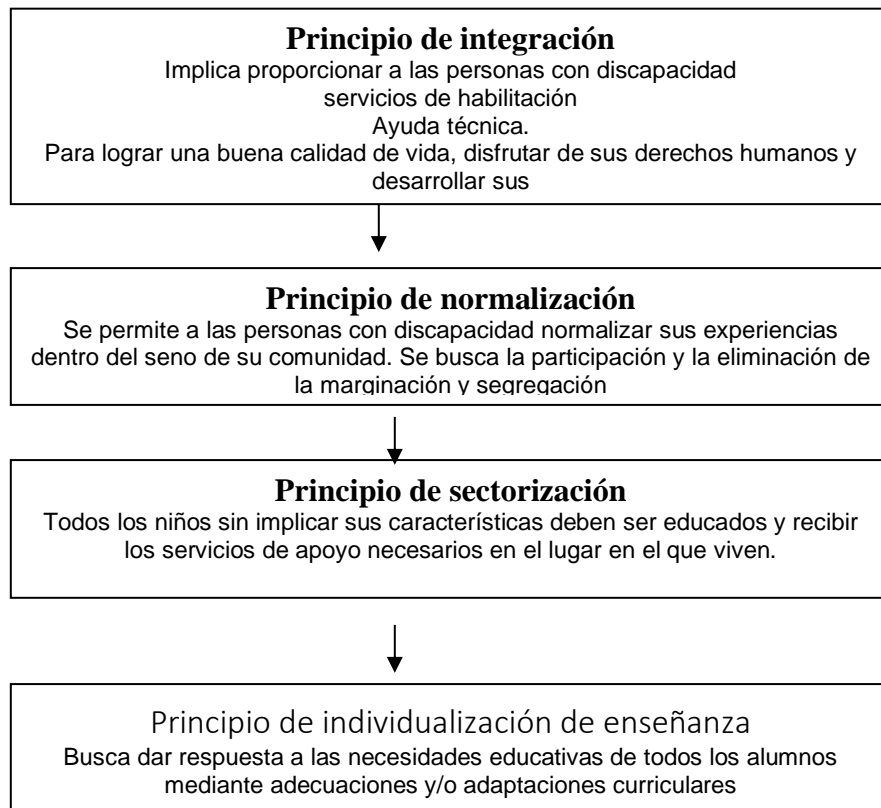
**Principio de integración**
Implica proporcionar a las personas con discapacidad servicios de habilitación
Ayuda técnica.
Para lograr una buena calidad de vida, disfrutar de sus derechos humanos y desarrollar sus

**Principio de normalización**
Se permite a las personas con discapacidad normalizar sus experiencias dentro del seno de su comunidad. Se busca la participación y la eliminación de la marginación y segregación

**Principio de sectorización**
Todos los niños sin implicar sus características deben ser educados y recibir los servicios de apoyo necesarios en el lugar en el que viven.

Principio de individualización de enseñanza
Busca dar respuesta a las necesidades educativas de todos los alumnos mediante adecuaciones y/o adaptaciones curriculares